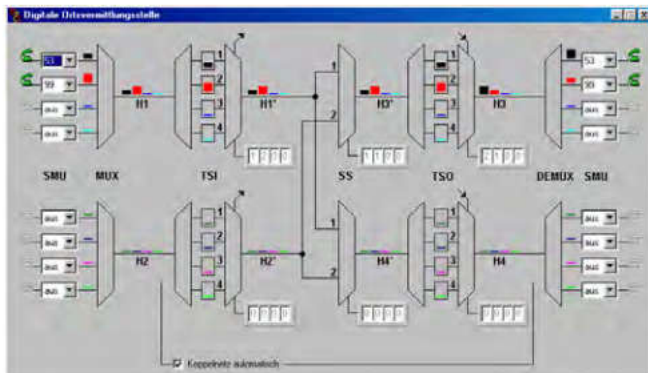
Digitale Ortsvermittlungsstelle

53
99
aus
aus

1
2
3
4

H1
H1'
1
2
H3'
H3
1
2
3
4
53
99
aus
aus

1 2 3 0
1 1 0 0
2 1 0 0

SMU MUX TSI SS TSO DEMUX SMU

aus
aus
aus
aus
1
2
3
4
H2
H2'
1
2
H4'
H4
1
2
3
4
aus
aus
aus
aus

0 0 0 0
0 0 0 0
0 0 0 0

Koppelnetz automatisch